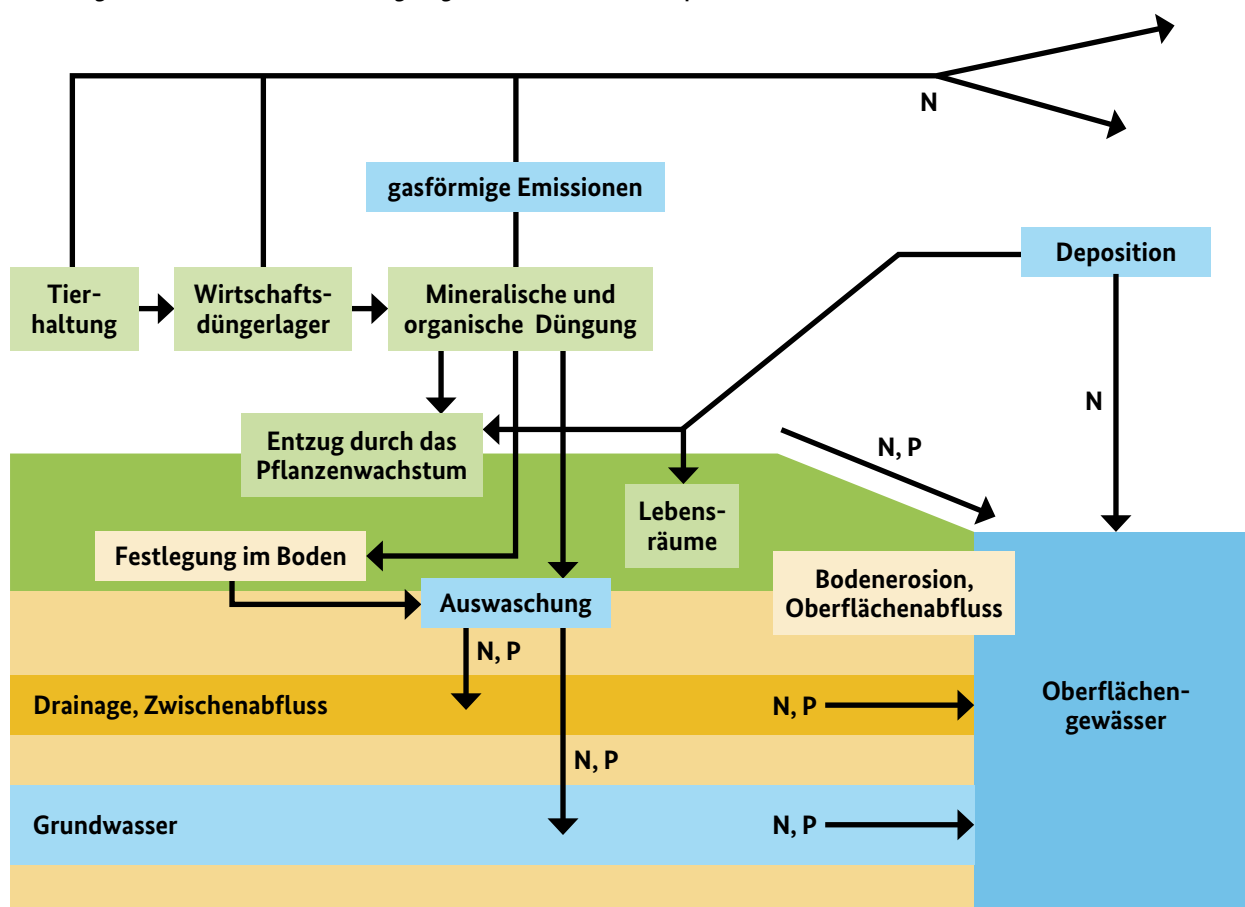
N

gasförmige Emissionen

Deposition

Tierhaltung

Wirtschaftsdüngerlager

Mineralische und organische Düngung

N

Entzug durch das Pflanzenwachstum

N, P

Lebensräume

Festlegung im Boden

Bodenerosion, Oberflächenabfluss

Auswaschung

N, P

Drainage, Zwischenabfluss

N, P

Oberflächengewässer

N, P

Grundwasser

N, P